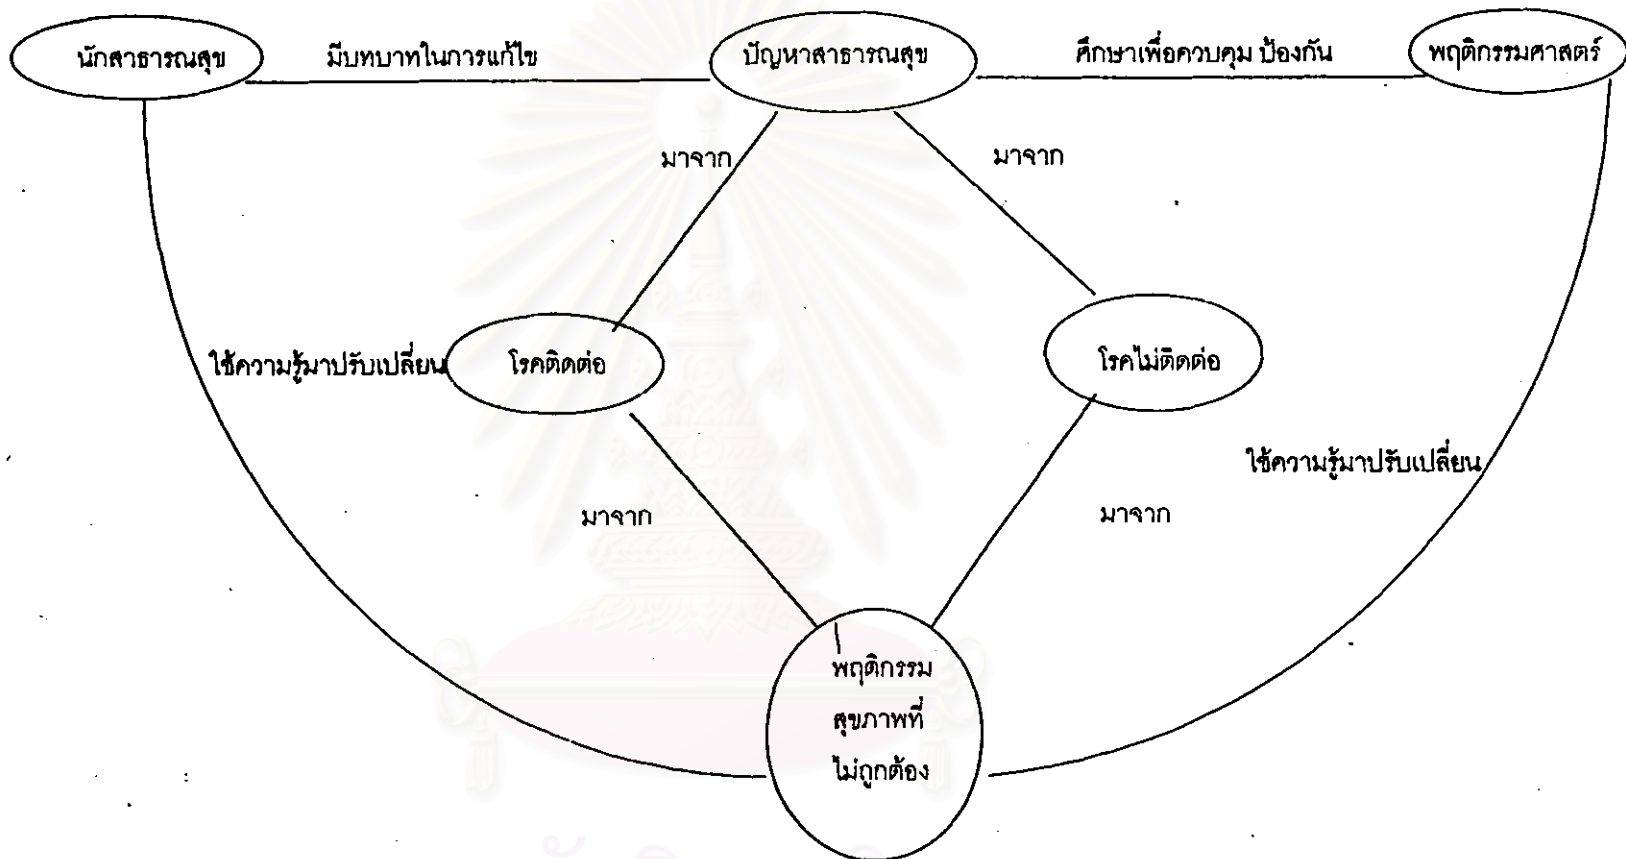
นักสาธารณสุข
มีบทบาทในการแก้ไข
ปัญหาสาธารณสุข
ศึกษาเพื่อควบคุม ป้องกัน
พฤติกรรมศาสตร์

มาจาก
มาจาก

ใช้ความรู้มาปรับเปลี่ยน
โรคติดต่อ
โรคไม่ติดต่อ
ใช้ความรู้มาปรับเปลี่ยน

มาจาก
มาจาก

พฤติกรรม
สุขภาพที่
ไม่ถูกต้อง